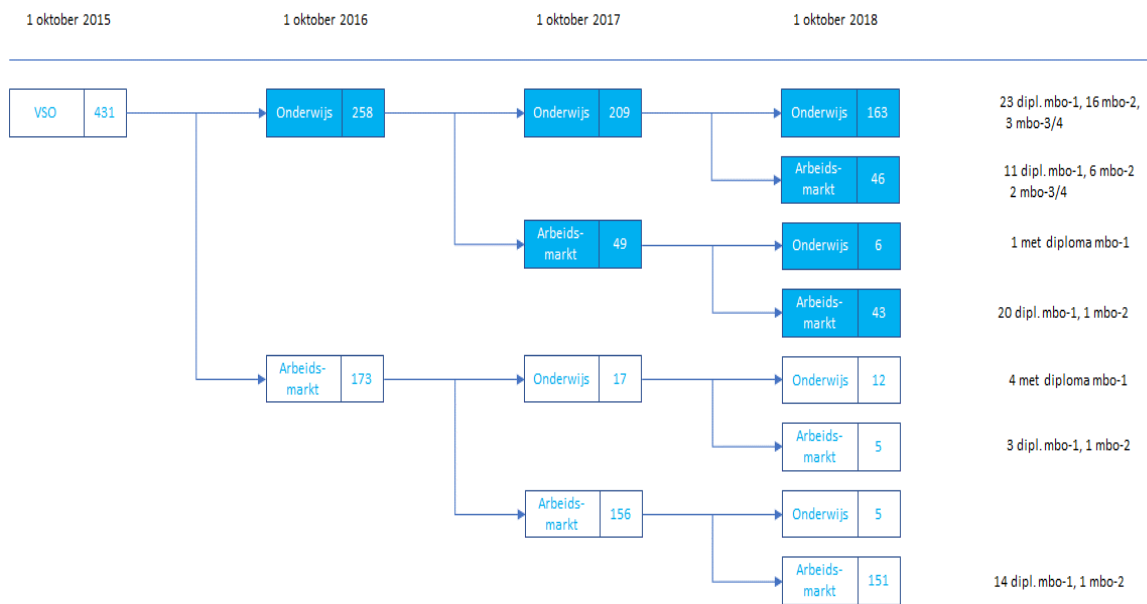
1 oktober 2015

1 oktober 2016

1 oktober 2017

1 oktober 2018

VSO 431

Onderwijs 258

Onderwijs 209

Onderwijs 163

23 dipl. mbo-1, 16 mbo-2, 3 mbo-3/4

Arbeidsmarkt 46

11 dipl. mbo-1, 6 mbo-2 2 mbo-3/4

Arbeidsmarkt 49

Onderwijs 6

1 met diploma mbo-1

Arbeidsmarkt 43

20 dipl. mbo-1, 1 mbo-2

Arbeidsmarkt 173

Onderwijs 17

Onderwijs 12

4 met diploma mbo-1

Arbeidsmarkt 5

3 dipl. mbo-1, 1 mbo-2

Arbeidsmarkt 156

Onderwijs 5

Arbeidsmarkt 151

14 dipl. mbo-1, 1 mbo-2